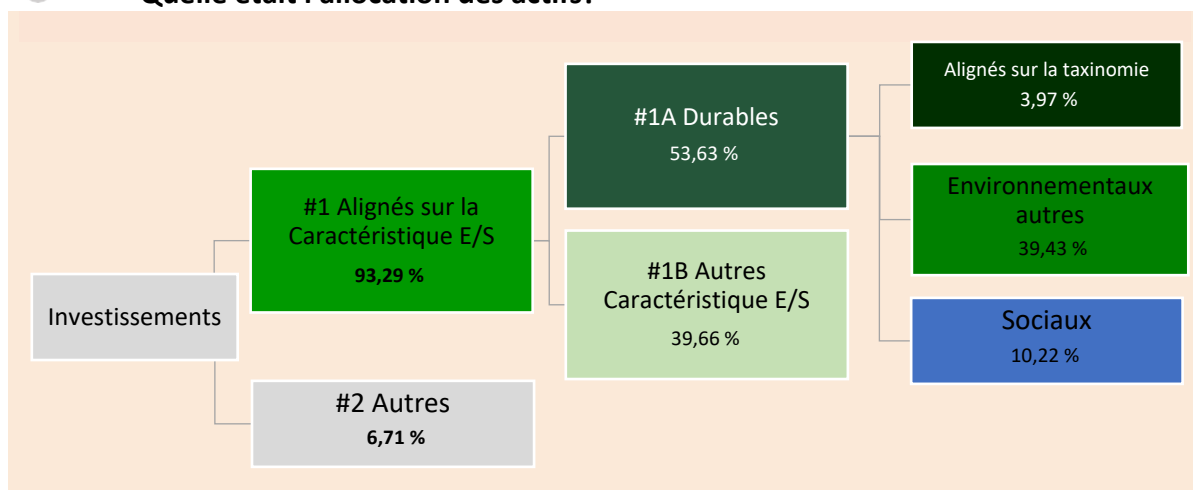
Quelle était l'allocation des actifs?

Investissements

#1 Alignés sur la Caractéristique E/S
93,29 %

#2 Autres
6,71 %

#1A Durables
53,63 %

#1B Autres Caractéristique E/S
39,66 %

Alignés sur la taxinomie
3,97 %

Environnementaux autres
39,43 %

Sociaux
10,22 %